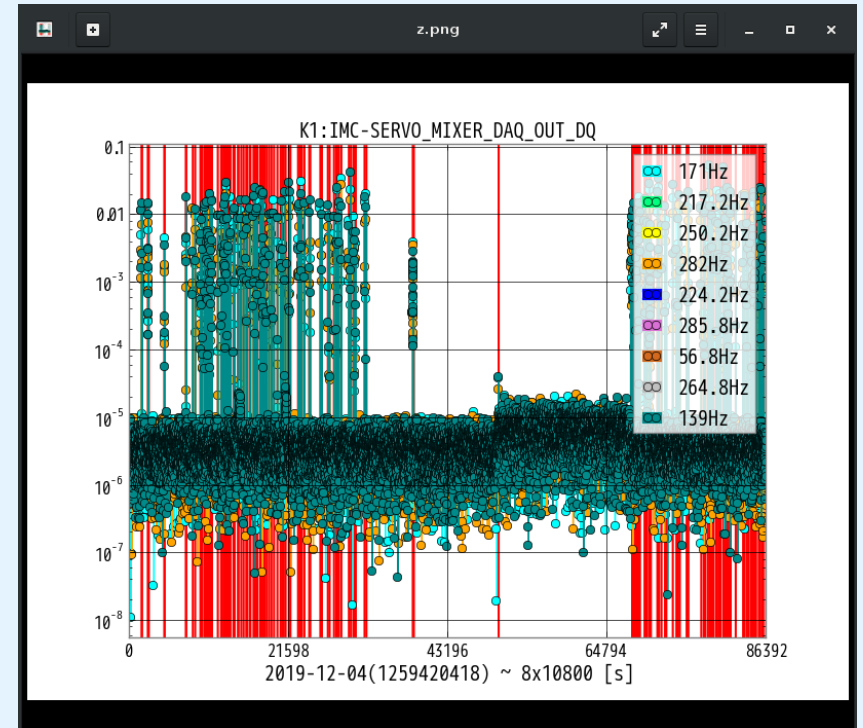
z.png

K1:IMC-SERVO_MIXER_DAQ_OUT_DQ

0.1
0.01
$10^{-3}$
$10^{-4}$
$10^{-5}$
$10^{-6}$
$10^{-7}$
$10^{-8}$

171Hz
217.2Hz
250.2Hz
282Hz
224.2Hz
285.8Hz
56.8Hz
264.8Hz
139Hz

0
21598
43196
64794
86392

2019-12-04(1259420418) ~ 8x10800 [s]